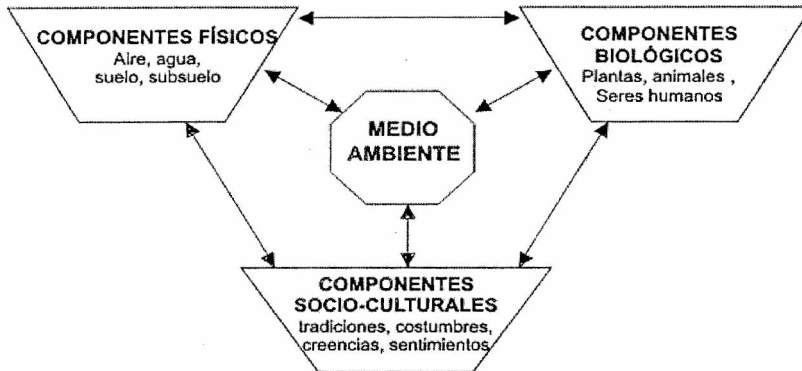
COMPONENTES FÍSICOS
Aire, agua, suelo, subsuelo

COMPONENTES BIOLÓGICOS
Plantas, animales , Seres humanos

MEDIO AMBIENTE

COMPONENTES SOCIO-CULTURALES
tradiciones, costumbres, creencias, sentimientos